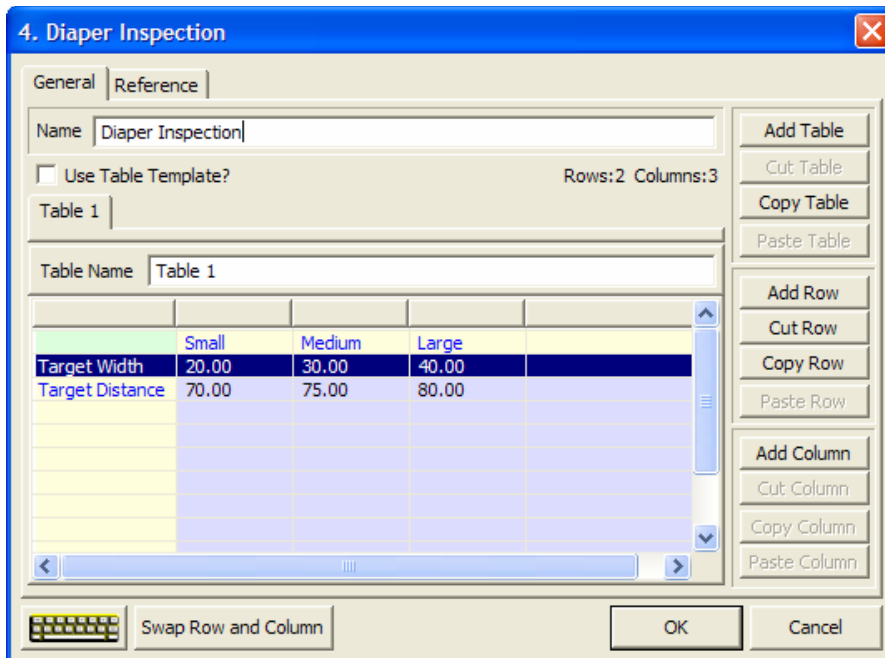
4. Diaper Inspection

General | Reference

Name Diaper Inspection

Use Table Template?

Rows:2 Columns:3

Table 1

Table Name Table 1

| | Small | Medium | Large |
|---|---|---|---|
| Target Width | 20.00 | 30.00 | 40.00 |
| Target Distance | 70.00 | 75.00 | 80.00 |

Add Table
Cut Table
Copy Table
Paste Table

Add Row
Cut Row
Copy Row
Paste Row

Add Column
Cut Column
Copy Column
Paste Column

Swap Row and Column

OK

Cancel